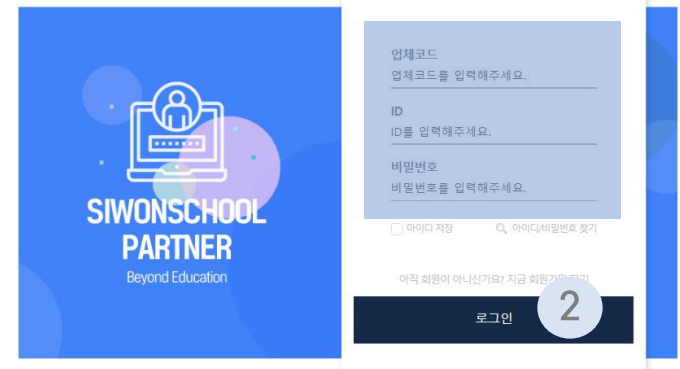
SIWONSCHOOL PARTNER
Beyond Education

업체코드
업체코드를 입력해주세요.

ID
ID를 입력해주세요.

비밀번호
비밀번호를 입력해주세요.

아이디 저장
아이디/비밀번호 찾기

아직 회원이 아니신가요? 지금 회원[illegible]

로그인

2